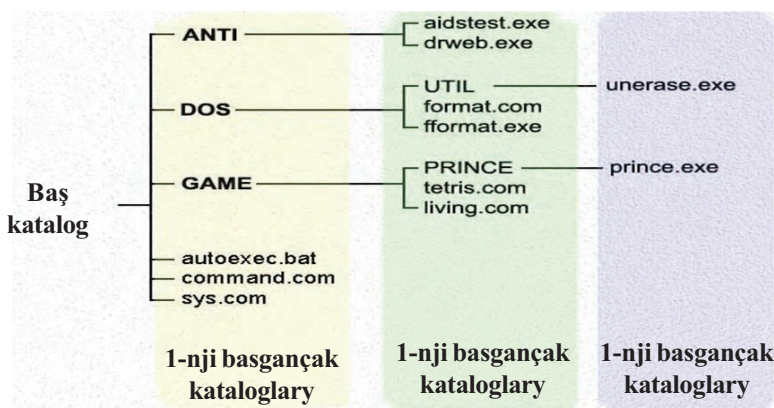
Baş katalog

ANTI
DOS
GAME
autoexec.bat
command.com
sys.com

aidstest.exe
drweb.exe
UTIL
format.com
fformat.exe
PRINCE
tetris.com
living.com

unerase.exe
prince.exe

1-nji basgançak kataloglary

1-nji basgançak kataloglary

1-nji basgançak kataloglary